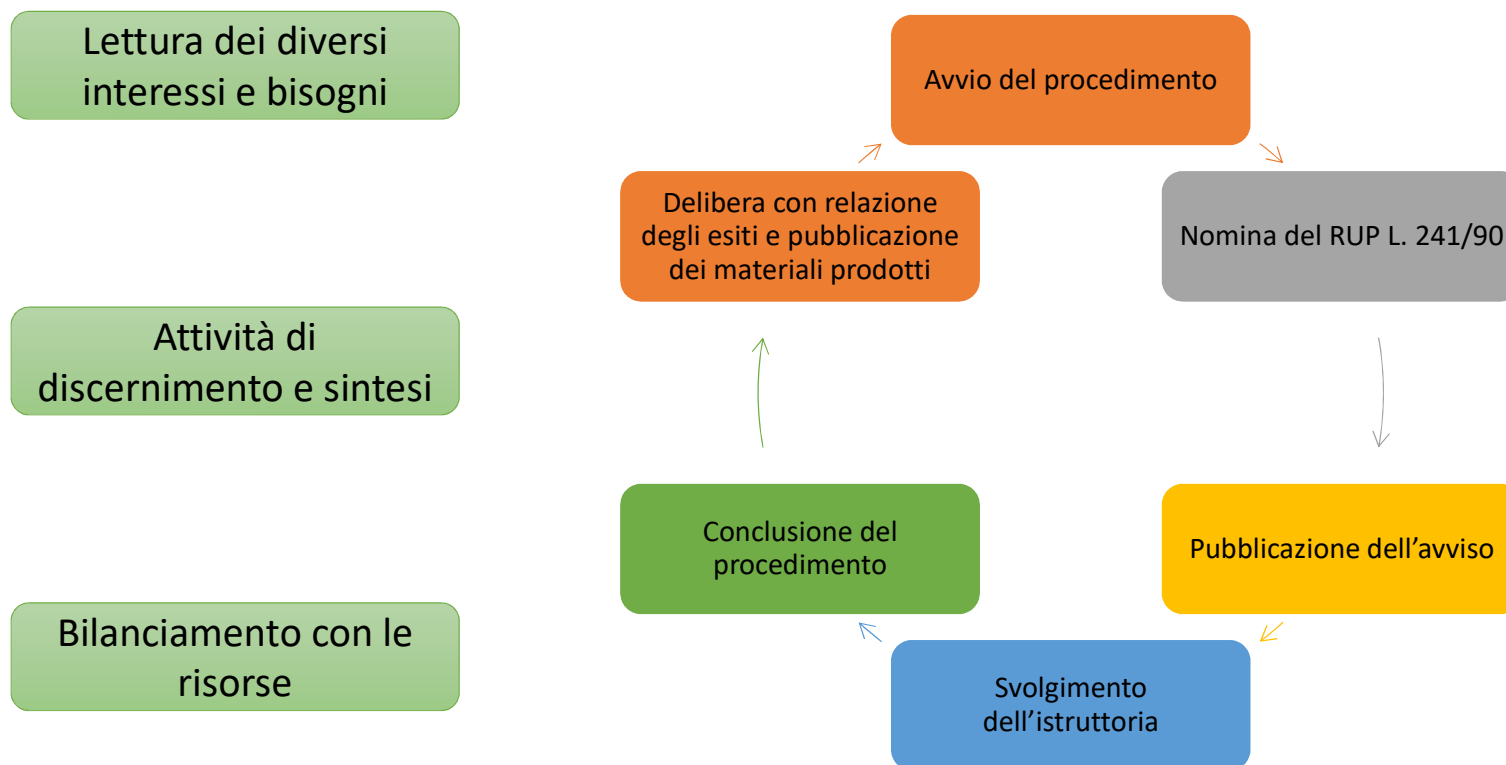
Lettura dei diversi interessi e bisogni

Attività di discernimento e sintesi

Bilanciamento con le risorse

Avvio del procedimento

Nomina del RUP L. 241/90

Pubblicazione dell’avviso

Svolgimento dell’istruttoria

Conclusione del procedimento

Delibera con relazione degli esiti e pubblicazione dei materiali prodotti